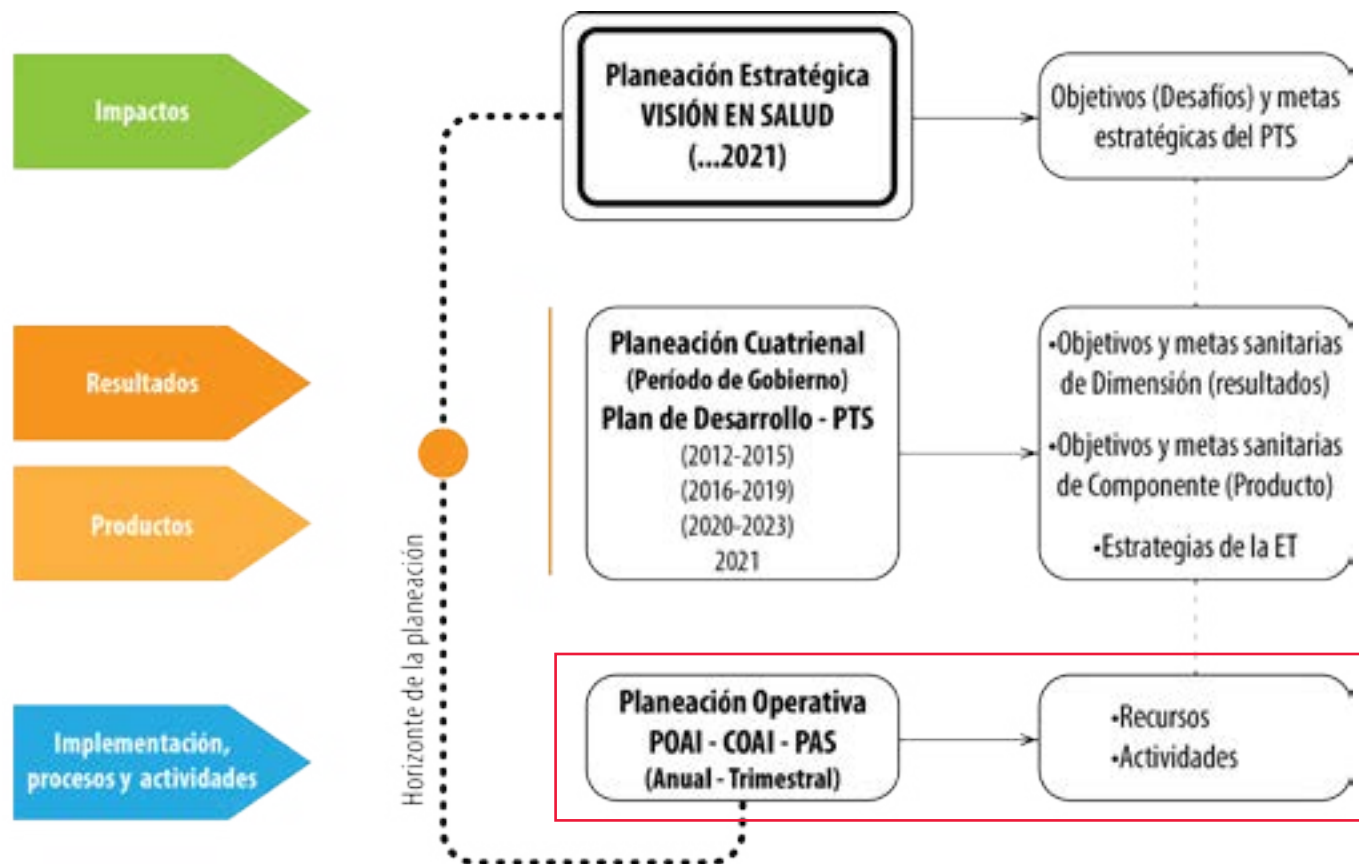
Impactos

Resultados

Productos

Implementación, procesos y actividades

Horizonte de la planeación

Planeación Estratégica
VISIÓN EN SALUD
(...2021)

Objetivos (Desafíos) y metas estratégicas del PTS

Planeación Cuatrienal
(Período de Gobierno)
Plan de Desarrollo - PTS
(2012-2015)
(2016-2019)
(2020-2023)
2021

•Objetivos y metas sanitarias de Dimensión (resultados)
•Objetivos y metas sanitarias de Componente (Producto)
•Estrategias de la ET

Planeación Operativa
POAI - COAI - PAS
(Anual - Trimestral)

•Recursos
•Actividades